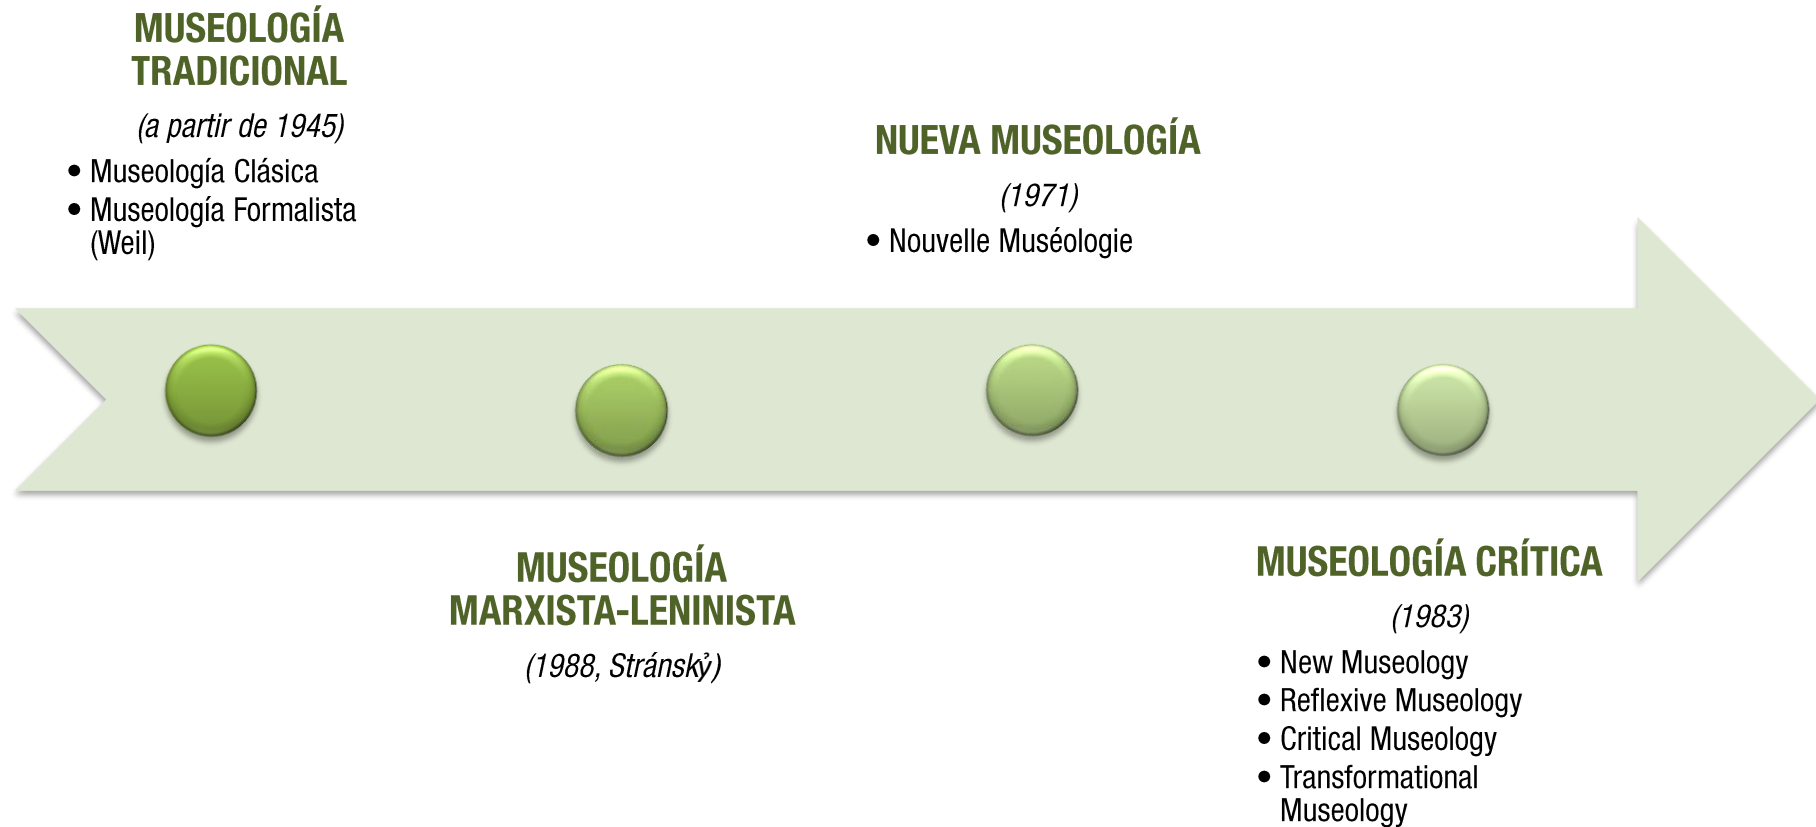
MUSEOLOGÍA TRADICIONAL

(a partir de 1945)

- Museología Clásica
- Museología Formalista (Weil)

NUEVA MUSEOLOGÍA

(1971)

- Nouvelle Muséologie

MUSEOLOGÍA MARXISTA-LENINISTA

(1988, Stránský)

MUSEOLOGÍA CRÍTICA

(1983)

- New Museology
- Reflexive Museology
- Critical Museology
- Transformational Museology